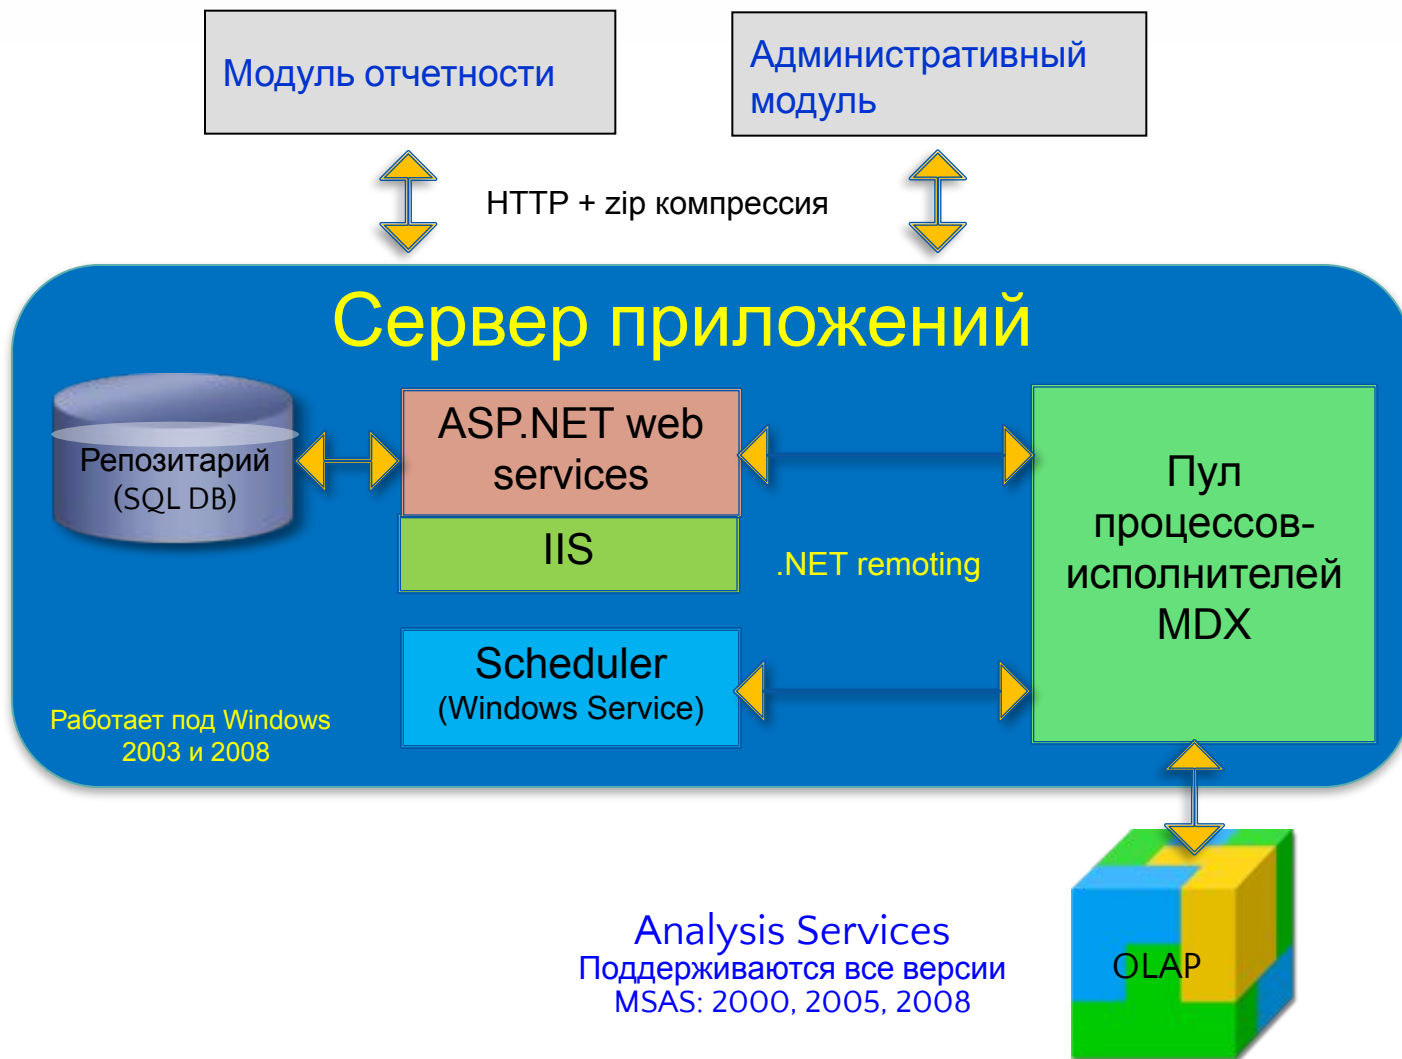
Модуль отчетности

Административный модуль

HTTP + zip компрессия

Сервер приложений

Репозитарий (SQL DB)

ASP.NET web services

IIS

.NET remoting

Пул процессов-исполнителей MDX

Scheduler (Windows Service)

Работает под Windows 2003 и 2008

Analysis Services
Поддерживаются все версии MSAS: 2000, 2005, 2008

OLAP